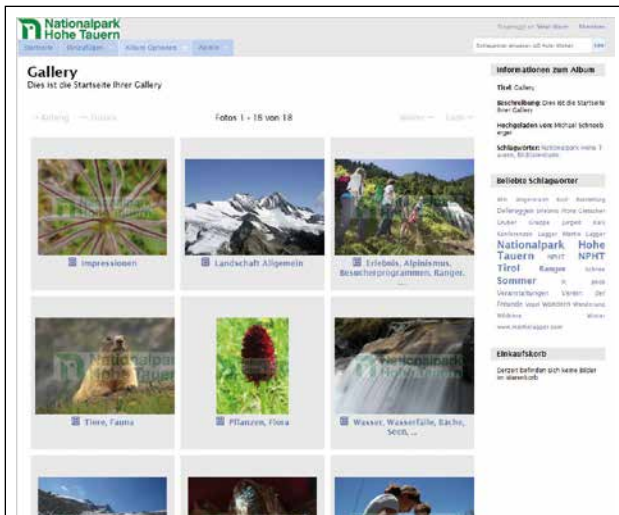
Nationalpark Hohe Tauern

Eingeloggt als: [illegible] Abmelden

Startseite Hinzufügen Album Optionen Admin

Schlagwörter einsehen: z.B. Hohe Wände Los

Gallery

Dies ist die Startseite Ihrer Gallery

« Anfang « Zurück

Fotos 1 - 18 von 18

Weiter » Ende »

Impressionen

Landschaft Allgemein

Erlebnis, Alpinismus, Besucherprogrammen, Ranger, ...

Tiere, Fauna

Pflanzen, Flora

Wasser, Wasserfälle, Bäche, Seen, ...

Informationen zum Album

Titel: Gallery

Beschreibung: Dies ist die Startseite Ihrer Gallery

Hochgeladen von: Michael Schnoeb erger

Schlagwörter: Nationalpark Hohe Tauern, Bildkatalog

Beliebte Schlagwörter

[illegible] Nationalpark Hohe Tauern NPHT NPHT Tirol Kampe Sommer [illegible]

Einkaufskorb

Derzeit befinden sich keine Bilder im Warenkorb